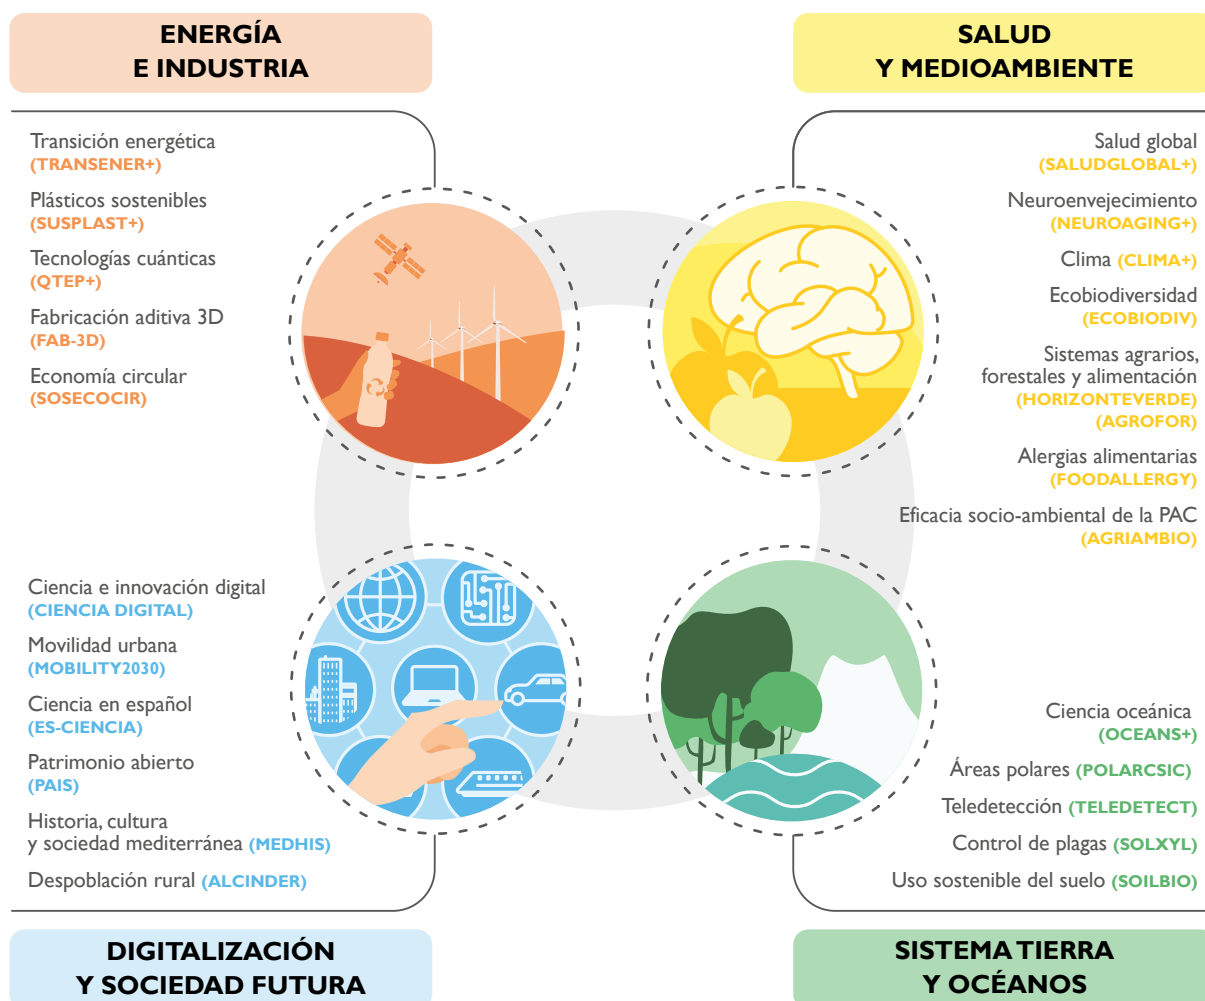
ENERGÍA
E INDUSTRIA

Transición energética
(TRANSENER+)

Plásticos sostenibles
(SUSPLAST+)

Tecnologías cuánticas
(QTEP+)

Fabricación aditiva 3D
(FAB-3D)

Economía circular
(SOSECOCIR)

SALUD
Y MEDIOAMBIENTE

Salud global
(SALUDGLOBAL+)

Neuroenvejecimiento
(NEUROAGING+)

Clima (CLIMA+)

Ecobiodiversidad
(ECOBIODIV)

Sistemas agrarios, forestales y alimentación
(HORIZONTEVERDE)
(AGROFOR)

Alergias alimentarias
(FOODALLERGY)

Eficacia socio-ambiental de la PAC
(AGRIAMBIO)

Ciencia e innovación digital
(CIENCIA DIGITAL)

Movilidad urbana
(MOBILITY2030)

Ciencia en español
(ES-CIENCIA)

Patrimonio abierto
(PAIS)

Historia, cultura
y sociedad mediterránea (MEDHIS)

Despoblación rural (ALCINDER)

Ciencia oceánica
(OCEANS+)

Áreas polares (POLARCSIC)

Teledetección (TELEDETECT)

Control de plagas (SOLXYL)

Uso sostenible del suelo (SOILBIO)

DIGITALIZACIÓN
Y SOCIEDAD FUTURA

SISTEMA TIERRA
Y OCÉANOS